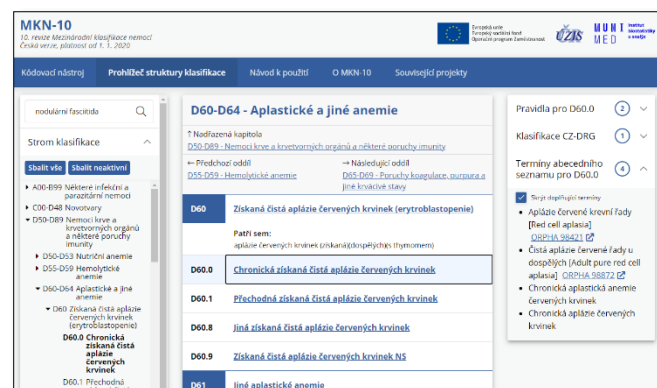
MKN-10
10. revize Mezinárodní klasifikace nemocí
Česká verze, platnost od 1. 1. 2020

Evropská unie
Evropský sociální fond
Operační program Zaměstnanost

ÚZIS

MUNI MED

Institut biostatistiky a analýz

Kódovací nástroj | Prohlížeč struktury klasifikace | Návod k použití | O MKN-10 | Související projekty

nodulární fasciitida

Strom klasifikace

Sbalit vše | Sbalit neaktivní

A00-B99 Některé infekční a parazitární nemoci
C00-D48 Novotvary
D50-D89 Nemoci krve a krvetvorných orgánů a některé poruchy imunity
D50-D53 Nutriční anemie
D55-D59 Hemolytické anemie
D60-D64 Aplastická a jiné anemie
D60 Získaná čistá aplázie červených krvinek (erytroblastopenie)
D60.0 Chronická získaná čistá aplázie červených krvinek
D60.1 Přechodná

D60-D64 - Aplastické a jiné anemie

↑ Nadřazená kapitola
D50-D89 - Nemoci krve a krvetvorných orgánů a některé poruchy imunity

← Předchozí oddíl
D55-D59 - Hemolytické anemie

→ Následující oddíl
D65-D69 - Poruchy koagulace, purpura a jiné krvácivé stavy

D60 Získaná čistá aplázie červených krvinek (erytroblastopenie)

Patří sem:
aplázie červených krvinek (získaná)(dospělých)(s thymomem)

D60.0 Chronická získaná čistá aplázie červených krvinek
D60.1 Přechodná získaná čistá aplázie červených krvinek
D60.8 Jiná získaná čistá aplázie červených krvinek
D60.9 Získaná čistá aplázie červených krvinek NS
D61 Jiné aplastické anemie

Pravidla pro D60.0 2
Klasifikace CZ-DRG 1
Termíny abecedního seznamu pro D60.0 4

Skrýt doplňující termíny

Aplázie červené krevní řady [Red cell aplasia] ORPHA 98421
Čistá aplázie červené řady u dospělých [Adult pure red cell aplasia] ORPHA 98872
Chronická aplastická anemie červených krvinek
Chronická aplázie červených krvinek